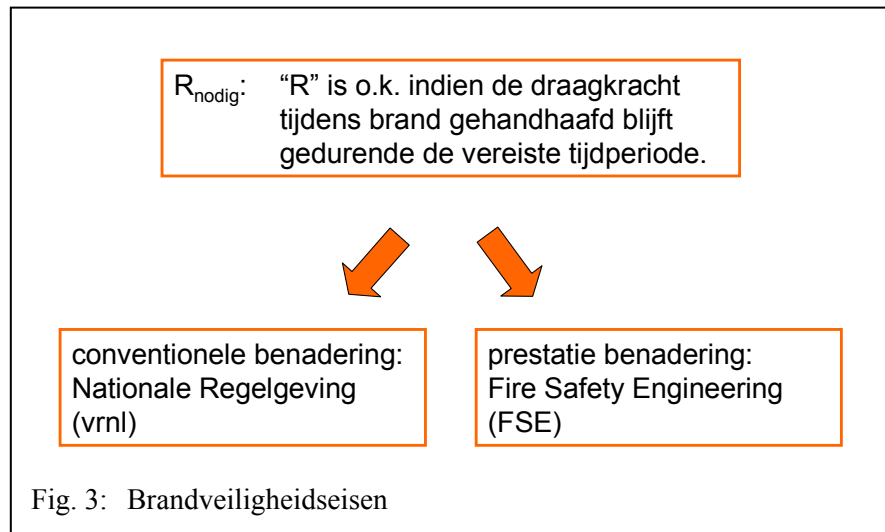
$R_{nodig}$: “R” is o.k. indien de draagkracht tijdens brand gehandhaafd blijft gedurende de vereiste tijdperiode.

conventionele benadering: Nationale Regelgeving (vrnl)

prestatie benadering: Fire Safety Engineering (FSE)

Fig. 3: Brandveiligheidseisen